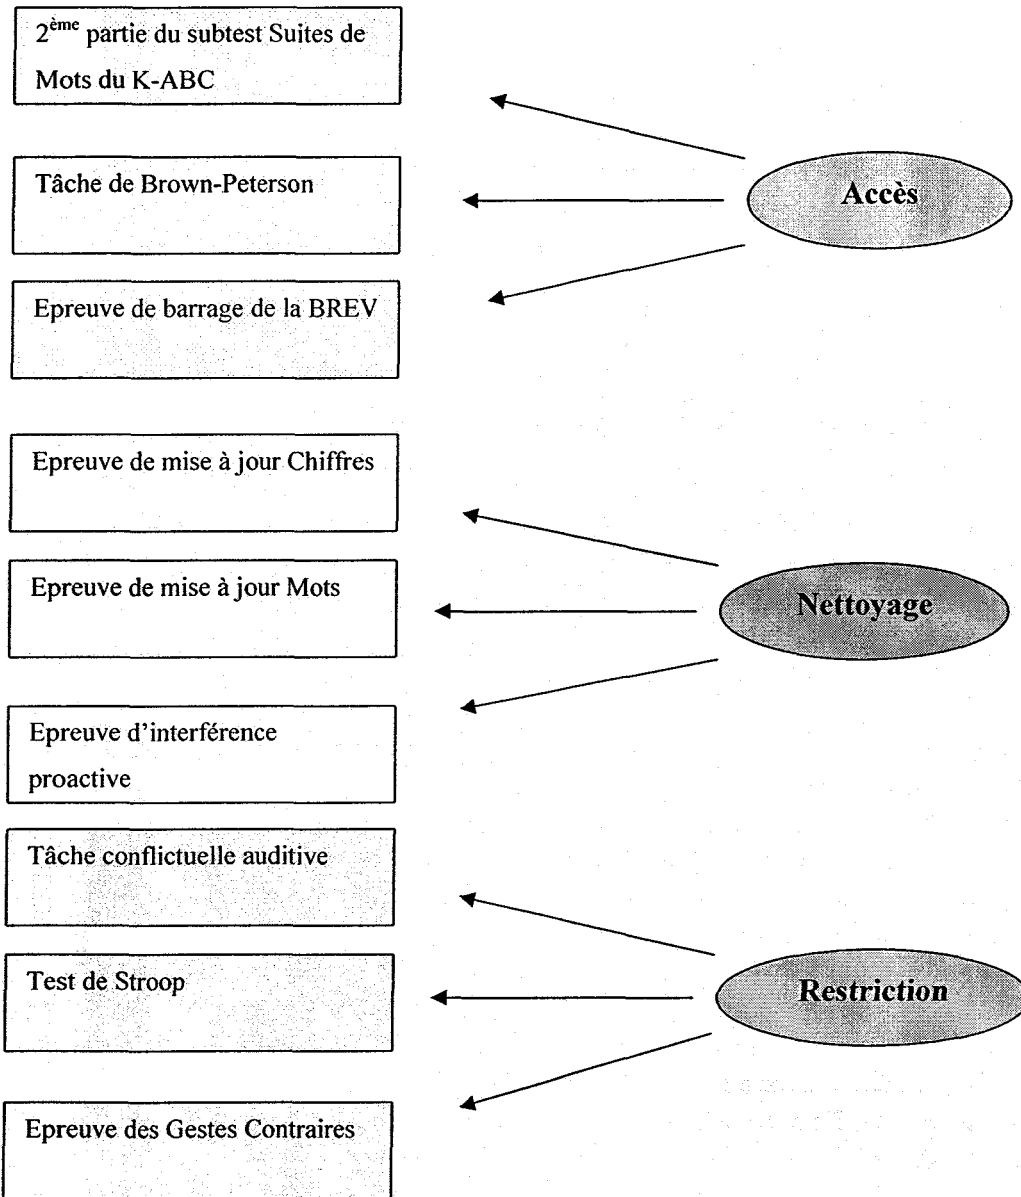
2$^{ème}$ partie du subtest Suites de Mots du K-ABC

Tâche de Brown-Peterson

Epreuve de barrage de la BREV

Accès

Epreuve de mise à jour Chiffres

Epreuve de mise à jour Mots

Epreuve d'interférence proactive

Nettoyage

Tâche conflictuelle auditive

Test de Stroop

Epreuve des Gestes Contraires

Restriction